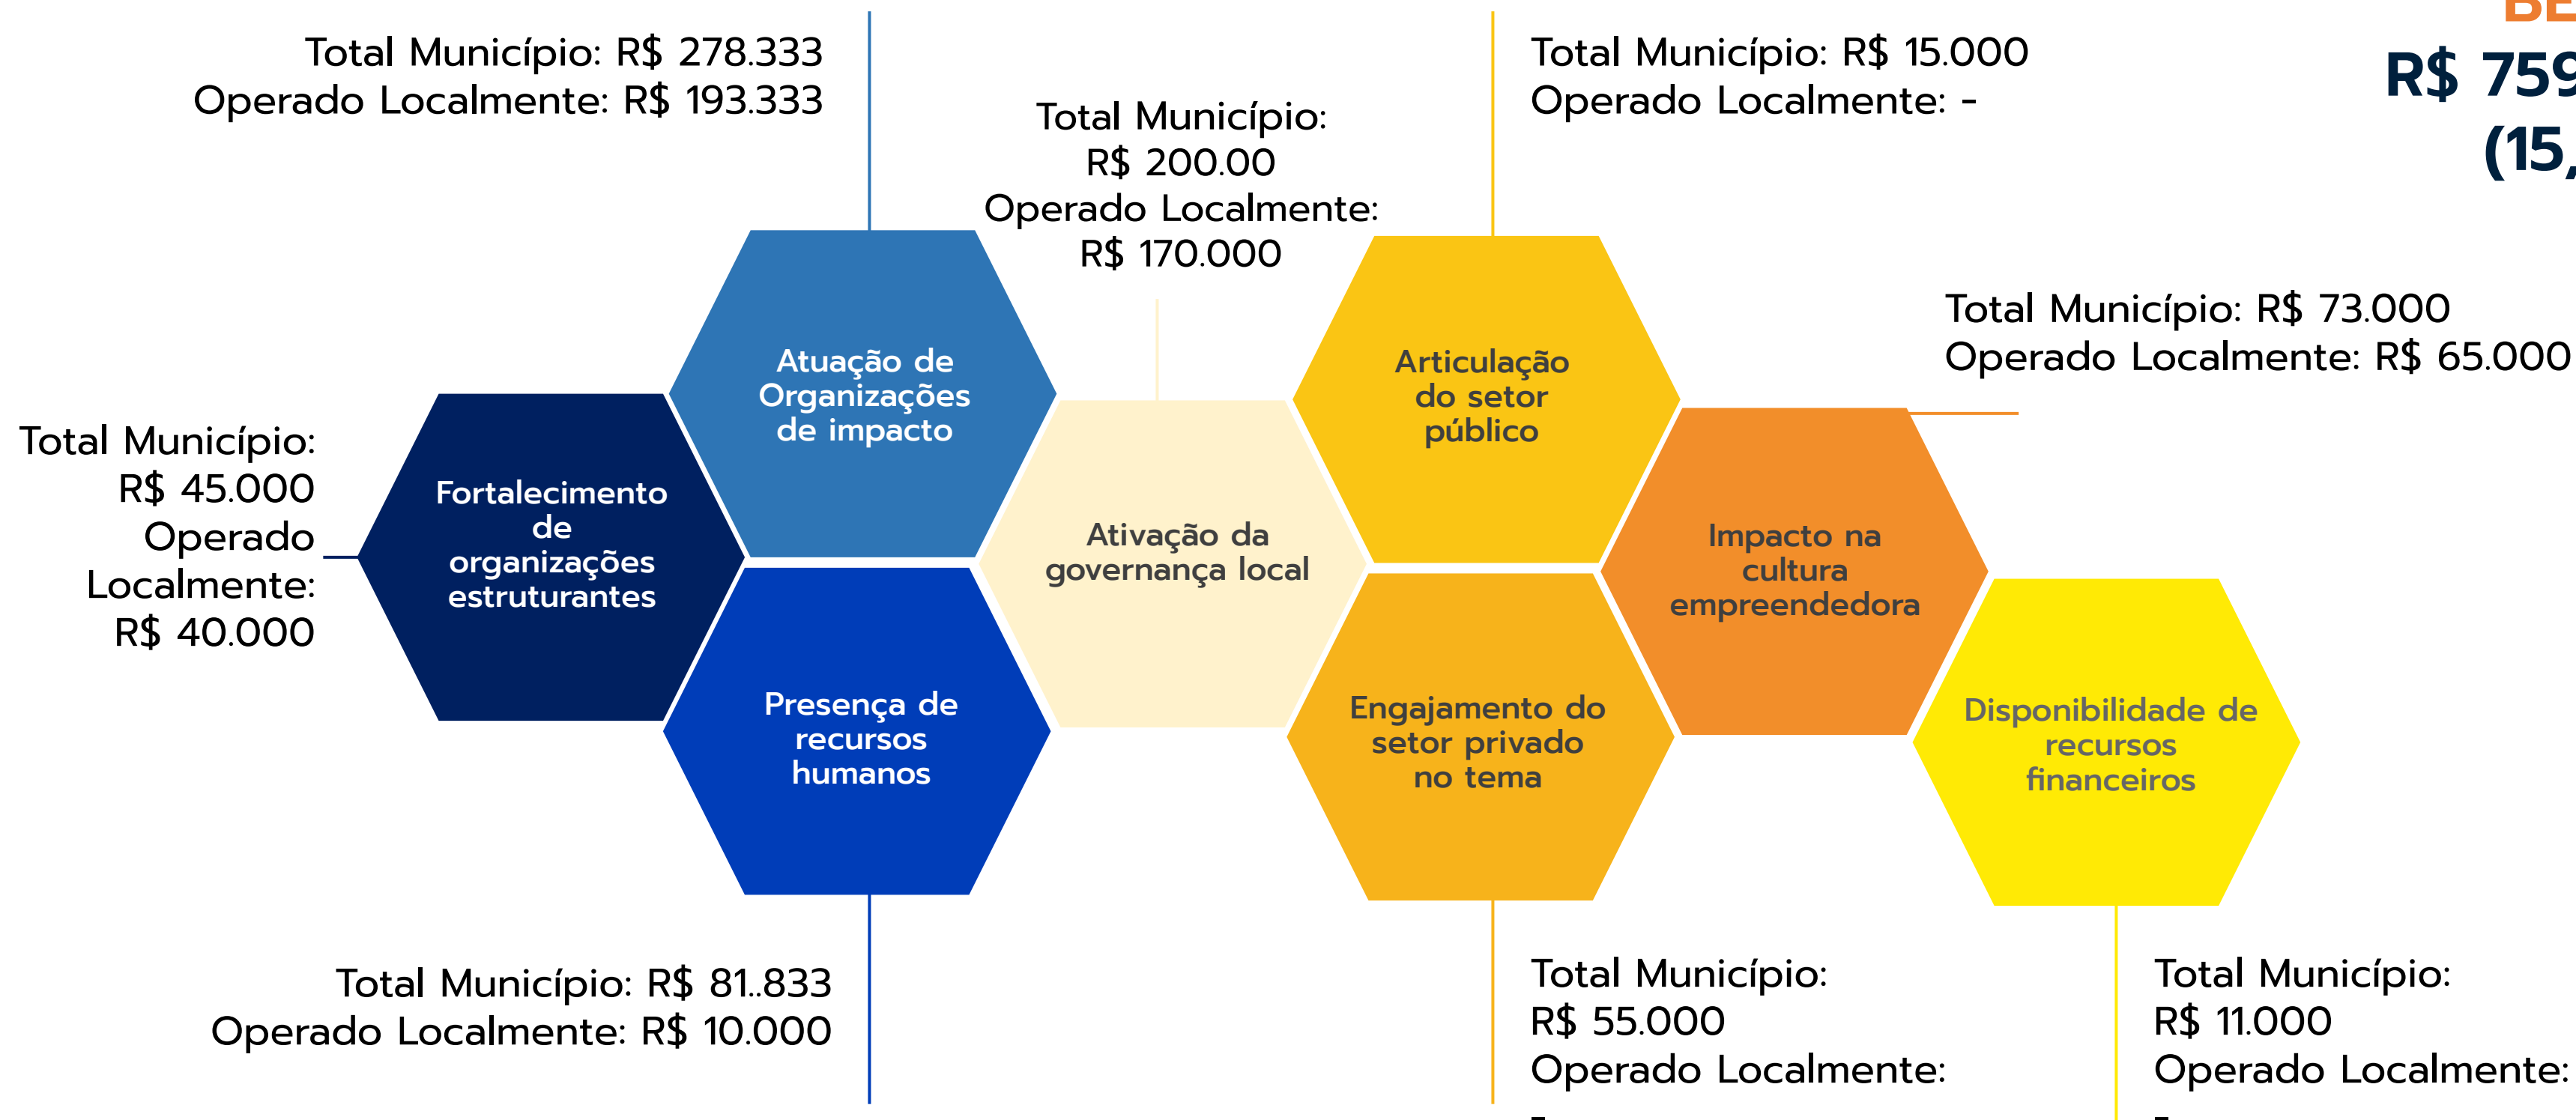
Total Município: R$ 278.333
Operado Localmente: R$ 193.333

Total Município: R$ 200.00
Operado Localmente: R$ 170.000

Total Município: R$ 15.000
Operado Localmente: -

BE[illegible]
R$ 759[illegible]
(15,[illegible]

Total Município: R$ 73.000
Operado Localmente: R$ 65.000

Total Município: R$ 45.000
Operado Localmente: R$ 40.000

Atuação de Organizações de impacto

Fortalecimento de organizações estruturantes

Ativação da governança local

Articulação do setor público

Impacto na cultura empreendedora

Presença de recursos humanos

Engajamento do setor privado no tema

Disponibilidade de recursos financeiros

Total Município: R$ 81..833
Operado Localmente: R$ 10.000

Total Município: R$ 55.000
Operado Localmente: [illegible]

Total Município: R$ 11.000
Operado Localmente: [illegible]